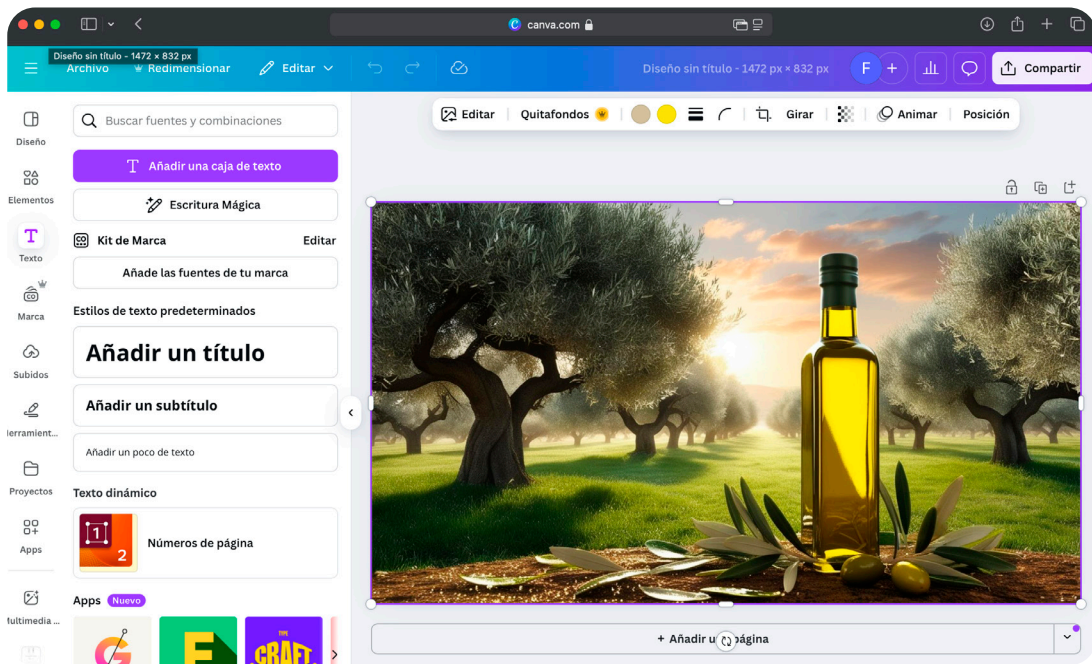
canva.com

Diseño sin título - 1472 × 832 px

Archivo Redimensionar Editar

Diseño sin título - 1472 px × 832 px

F

Compartir

Editar Quitafondos Girar Animar Posición

Diseño

Elementos

Texto

Marca

Subidos

Herramient...

Proyectos

Apps

Multimedia ...

Buscar fuentes y combinaciones

Añadir una caja de texto

Escritura Mágica

Kit de Marca Editar

Añade las fuentes de tu marca

Estilos de texto predeterminados

Añadir un título

Añadir un subtítulo

Añadir un poco de texto

Texto dinámico

1 2 Números de página

Apps Nuevo

E CRAFT

+ Añadir u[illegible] página